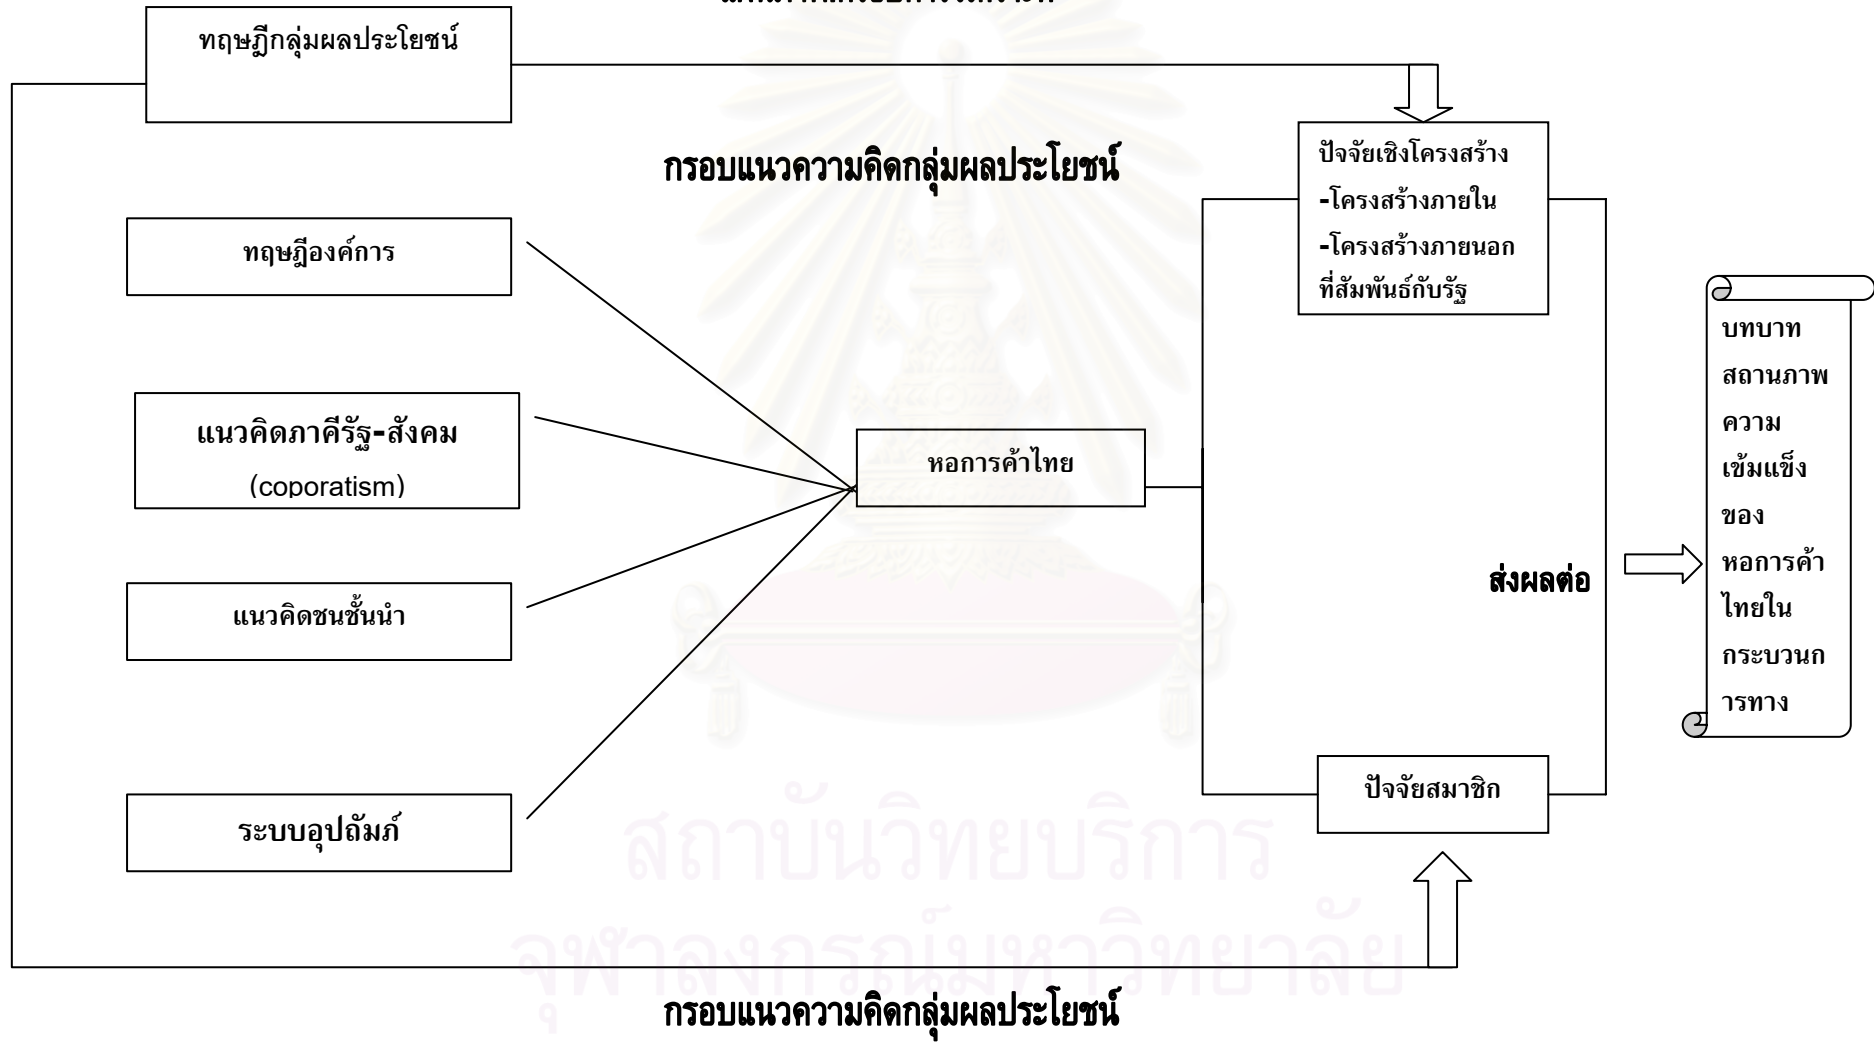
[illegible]

ทฤษฎีกลุ่มผลประโยชน์

กรอบแนวความคิดกลุ่มผลประโยชน์

ปัจจัยเชิงโครงสร้าง
-โครงสร้างภายใน
-โครงสร้างภายนอกที่สัมพันธ์กับรัฐ

ทฤษฎีองค์การ

แนวคิดภาคีรัฐ-สังคม (coporatism)

หอการค้าไทย

แนวคิดชนชั้นนำ

ระบบอุปถัมภ์

ส่งผลต่อ

บทบาท สถานภาพ ความเข้มแข็ง ของ หอการค้าไทยใน กระบวนการทาง

ปัจจัยสมาชิก

กรอบแนวความคิดกลุ่มผลประโยชน์

สถาบันวิทยบริการ
จุฬาลงกรณ์มหาวิทยาลัย